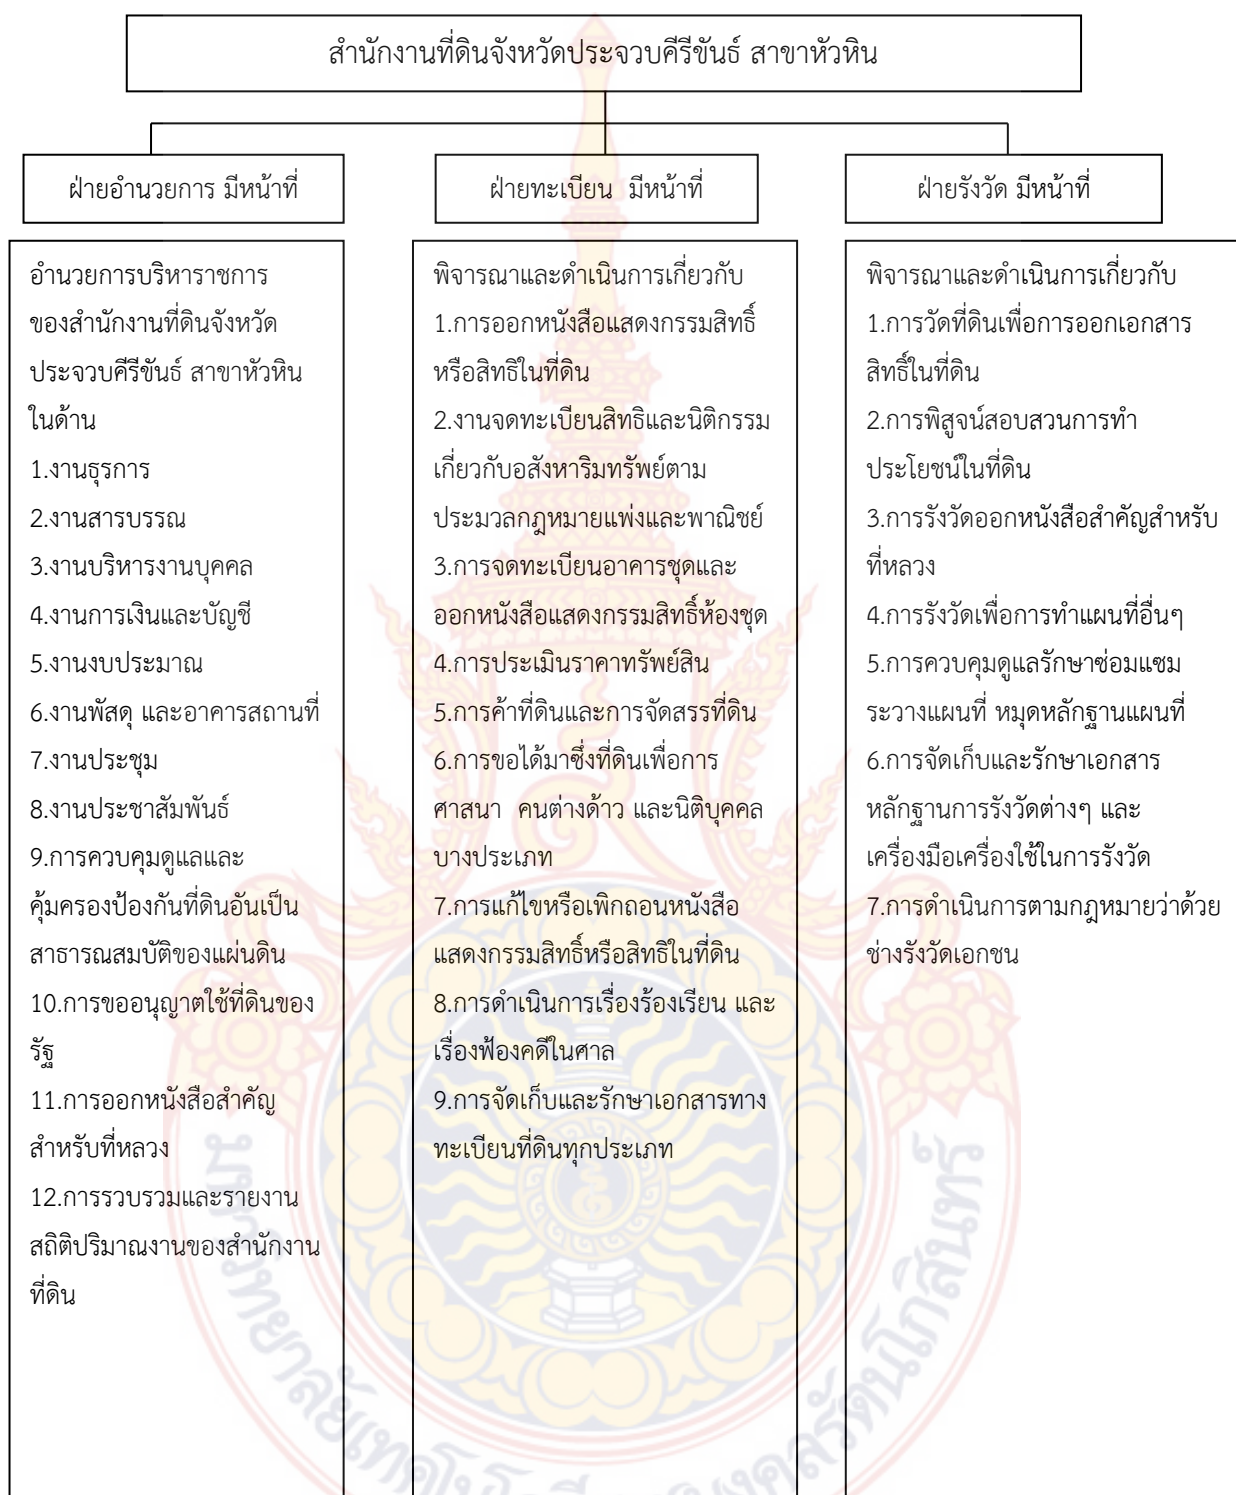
สำนักงานที่ดินจังหวัดประจวบคีรีขันธ์ สาขาหัวหิน

ฝ่ายอำนวยการ มีหน้าที่

อำนวยการบริหารราชการของสำนักงานที่ดินจังหวัดประจวบคีรีขันธ์ สาขาหัวหินในด้าน
1.งานธุรการ
2.งานสารบรรณ
3.งานบริหารงานบุคคล
4.งานการเงินและบัญชี
5.งานงบประมาณ
6.งานพัสดุ และอาคารสถานที่
7.งานประชุม
8.งานประชาสัมพันธ์
9.การควบคุมดูแลและคุ้มครองป้องกันที่ดินอันเป็นสาธารณสมบัติของแผ่นดิน
10.การขออนุญาตใช้ที่ดินของรัฐ
11.การออกหนังสือสำคัญสำหรับที่หลวง
12.การรวบรวมและรายงานสถิติปริมาณงานของสำนักงานที่ดิน

ฝ่ายทะเบียน มีหน้าที่

พิจารณาและดำเนินการเกี่ยวกับ
1.การออกหนังสือแสดงกรรมสิทธิ์หรือสิทธิในที่ดิน
2.งานจดทะเบียนสิทธิและนิติกรรมเกี่ยวกับอสังหาริมทรัพย์ตามประมวลกฎหมายแพ่งและพาณิชย์
3.การจดทะเบียนอาคารชุดและออกหนังสือแสดงกรรมสิทธิ์ห้องชุด
4.การประเมินราคาทรัพย์สิน
5.การค้าที่ดินและการจัดสรรที่ดิน
6.การขอได้มาซึ่งที่ดินเพื่อการศาสนา คนต่างด้าว และนิติบุคคลบางประเภท
7.การแก้ไขหรือเพิกถอนหนังสือแสดงกรรมสิทธิ์หรือสิทธิในที่ดิน
8.การดำเนินการเรื่องร้องเรียน และเรื่องฟ้องคดีในศาล
9.การจัดเก็บและรักษาเอกสารทางทะเบียนที่ดินทุกประเภท

ฝ่ายรังวัด มีหน้าที่

พิจารณาและดำเนินการเกี่ยวกับ
1.การวัดที่ดินเพื่อการออกเอกสารสิทธิ์ในที่ดิน
2.การพิสูจน์สอบสวนการทำประโยชน์ในที่ดิน
3.การรังวัดออกหนังสือสำคัญสำหรับที่หลวง
4.การรังวัดเพื่อการทำแผนที่อื่นๆ
5.การควบคุมดูแลรักษาซ่อมแซมระวางแผนที่ หมุดหลักฐานแผนที่
6.การจัดเก็บและรักษาเอกสารหลักฐานการรังวัดต่างๆ และเครื่องมือเครื่องใช้ในการรังวัด
7.การดำเนินการตามกฎหมายว่าด้วยช่างรังวัดเอกชน